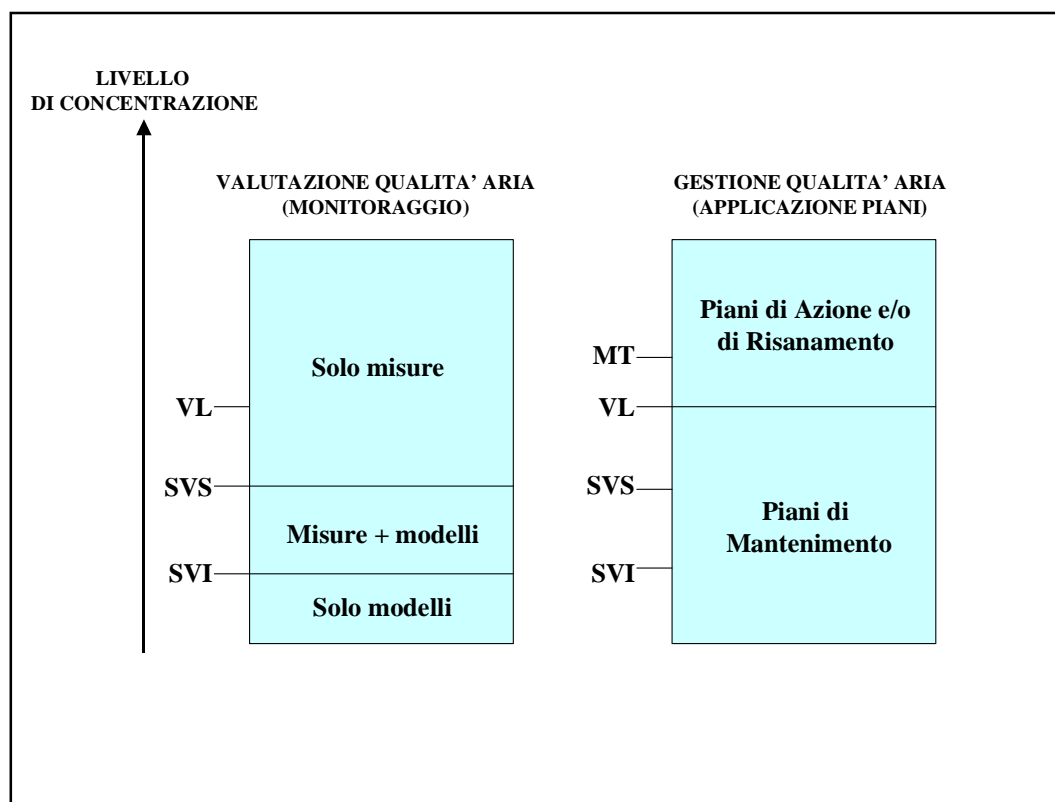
LIVELLO
DI CONCENTRAZIONE

VALUTAZIONE QUALITA' ARIA
(MONITORAGGIO)

Solo misure

VL

SVS

Misure + modelli

SVI

Solo modelli

GESTIONE QUALITA' ARIA
(APPLICAZIONE PIANI)

Piani di Azione e/o di Risanamento

MT

VL

SVS

Piani di Mantenimento

SVI